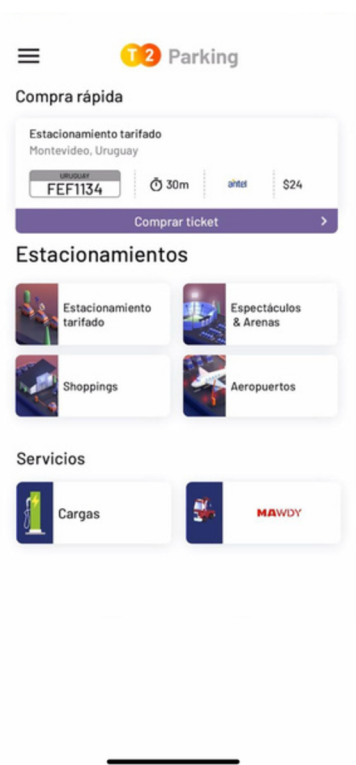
T2 Parking

Compra rápida

Estacionamiento tarifado
Montevideo, Uruguay

URUGUAY
FEF1134

30m

antel

$24

Comprar ticket

Estacionamientos

Estacionamiento tarifado

Espectáculos & Arenas

Shoppings

Aeropuertos

Servicios

Cargas

MAWDY